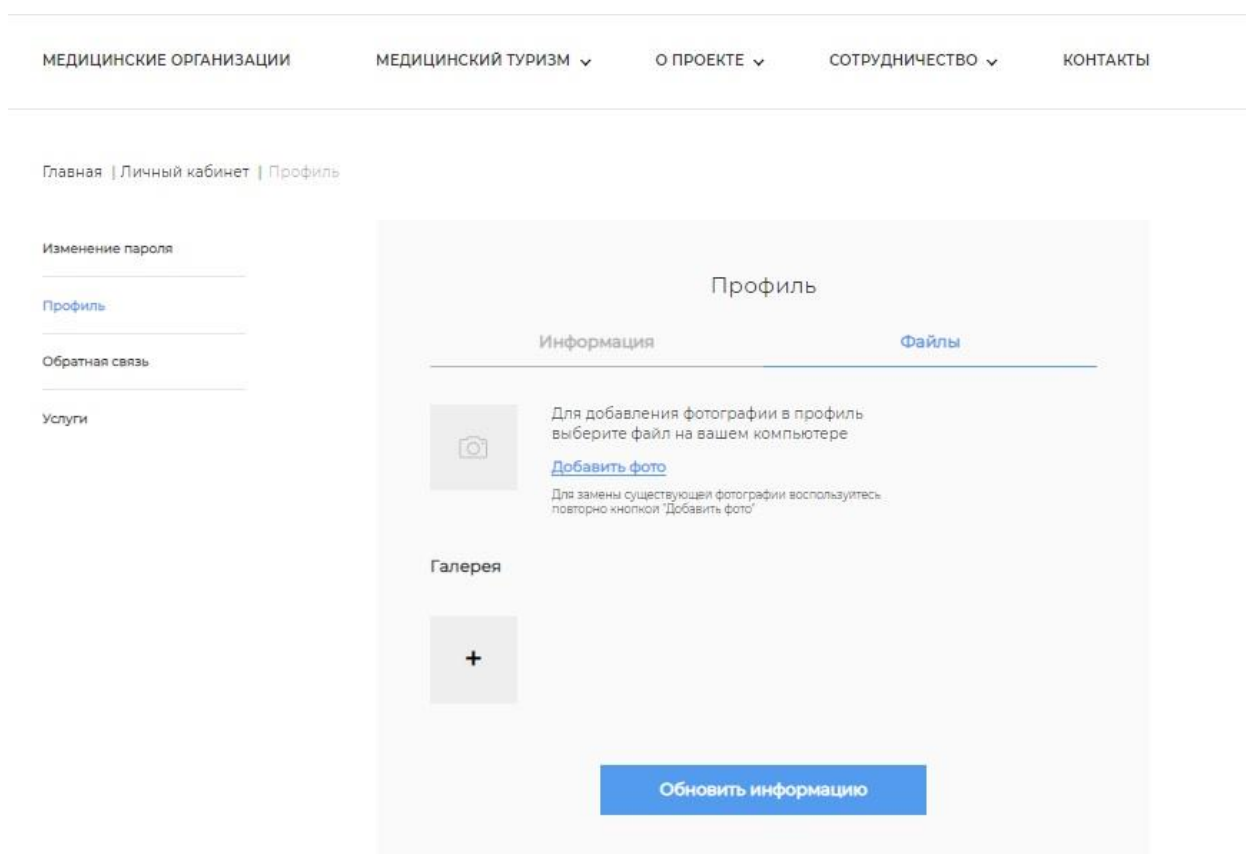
МЕДИЦИНСКИЕ ОРГАНИЗАЦИИ МЕДИЦИНСКИЙ ТУРИЗМ О ПРОЕКТЕ СОТРУДНИЧЕСТВО КОНТАКТЫ

Главная | Личный кабинет | Профиль

Изменение пароля

Профиль

Обратная связь

Услуги

Профиль

Информация Файлы

Для добавления фотографии в профиль выберите файл на вашем компьютере

Добавить фото

Для замены существующей фотографии воспользуйтесь повторно кнопкой "Добавить фото"

Галерея

+

Обновить информацию